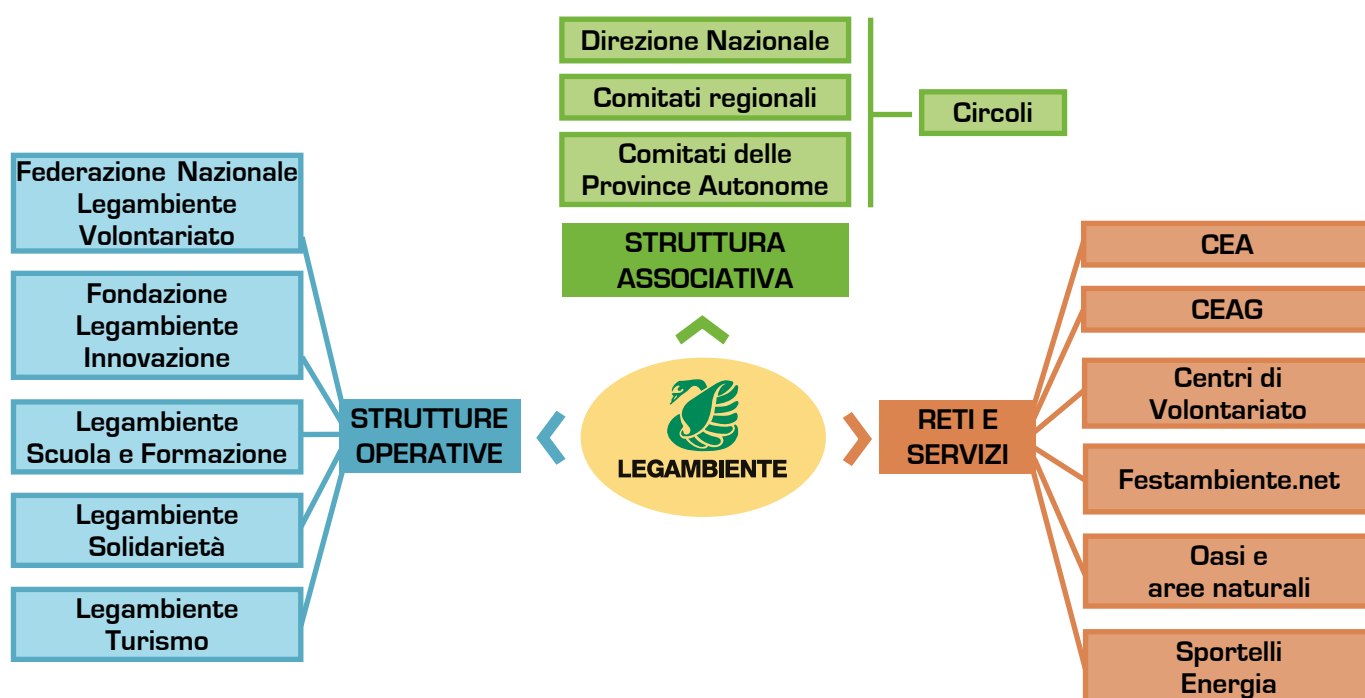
Direzione Nazionale

Comitati regionali

Comitati delle Province Autonome

Circoli

STRUTTURA ASSOCIATIVA

Federazione Nazionale Legambiente Volontariato

Fondazione Legambiente Innovazione

Legambiente Scuola e Formazione

Legambiente Solidarietà

Legambiente Turismo

STRUTTURE OPERATIVE

LEGAMBIENTE

RETI E SERVIZI

CEA

CEAG

Centri di Volontariato

Festambiente.net

Oasi e aree naturali

Sportelli Energia